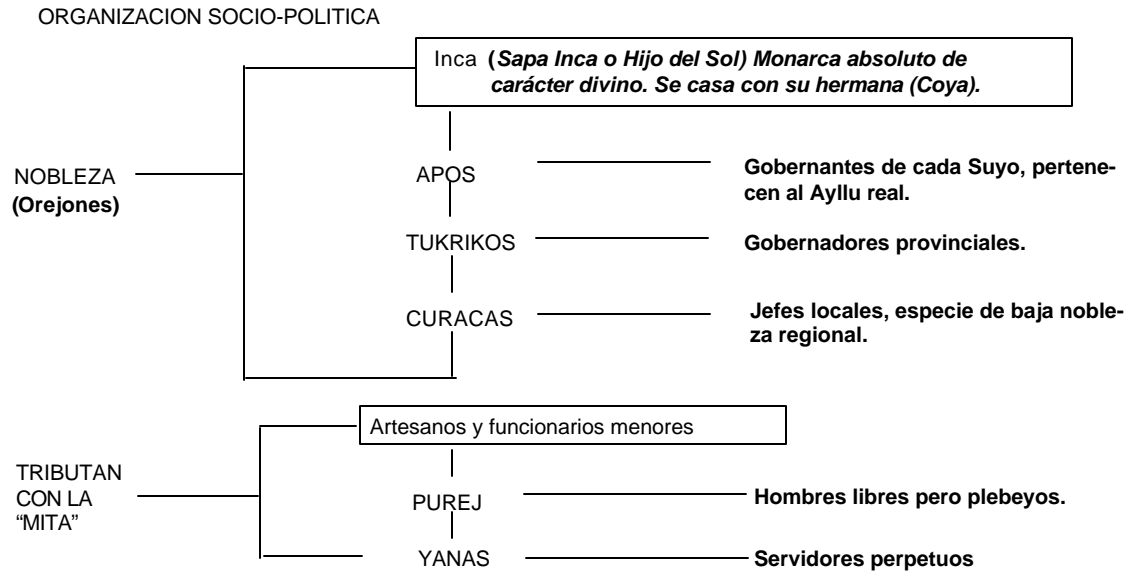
ORGANIZACION SOCIO-POLITICA

NOBLEZA
(Orejones)

Inca (Sapa Inca o Hijo del Sol) Monarca absoluto de carácter divino. Se casa con su hermana (Coya).

APOS — Gobernantes de cada Suyo, pertenecen al Ayllu real.

TUKRIKOS — Gobernadores provinciales.

CURACAS — Jefes locales, especie de baja nobleza regional.

TRIBUTAN CON LA "MITA"

Artesanos y funcionarios menores

PUREJ — Hombres libres pero plebeyos.

YANAS — Servidores perpetuos